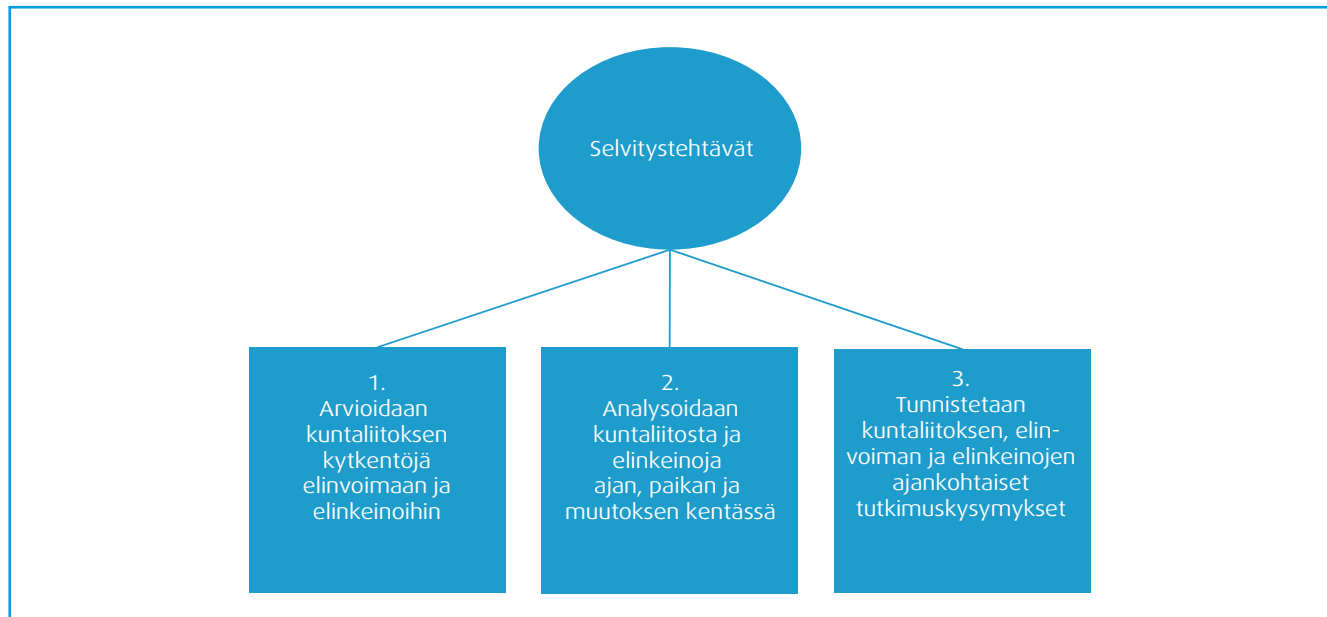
Selvitystehtävät

1.
Arvioidaan kuntaliitoksen kytkentöjä elinvoimaan ja elinkeinoihin

2.
Analysoidaan kuntaliitosta ja elinkeinoja ajan, paikan ja muutoksen kentässä

3.
Tunnistetaan kuntaliitoksen, elinvoiman ja elinkeinojen ajankohtaiset tutkimuskysymykset